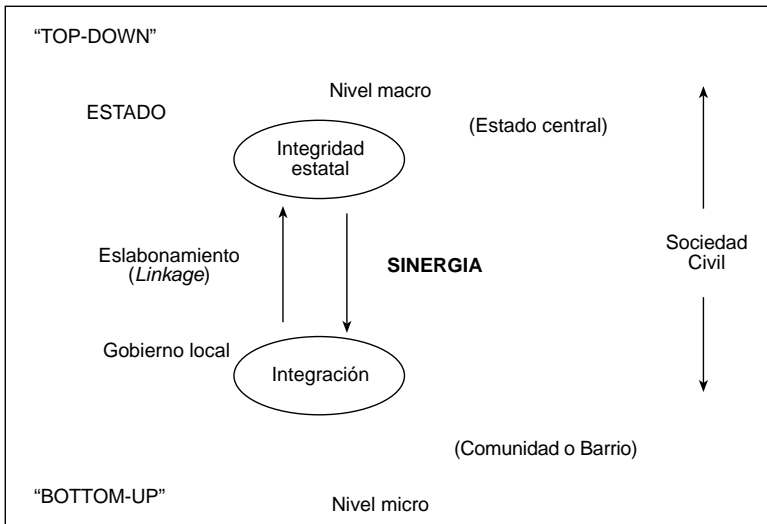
"TOP-DOWN"

Nivel macro

ESTADO

(Estado central)

Integridad estatal

Eslabonamiento (*Linkage*)

SINERGIA

Sociedad Civil

Gobierno local

Integración

(Comunidad o Barrio)

"BOTTOM-UP"

Nivel micro